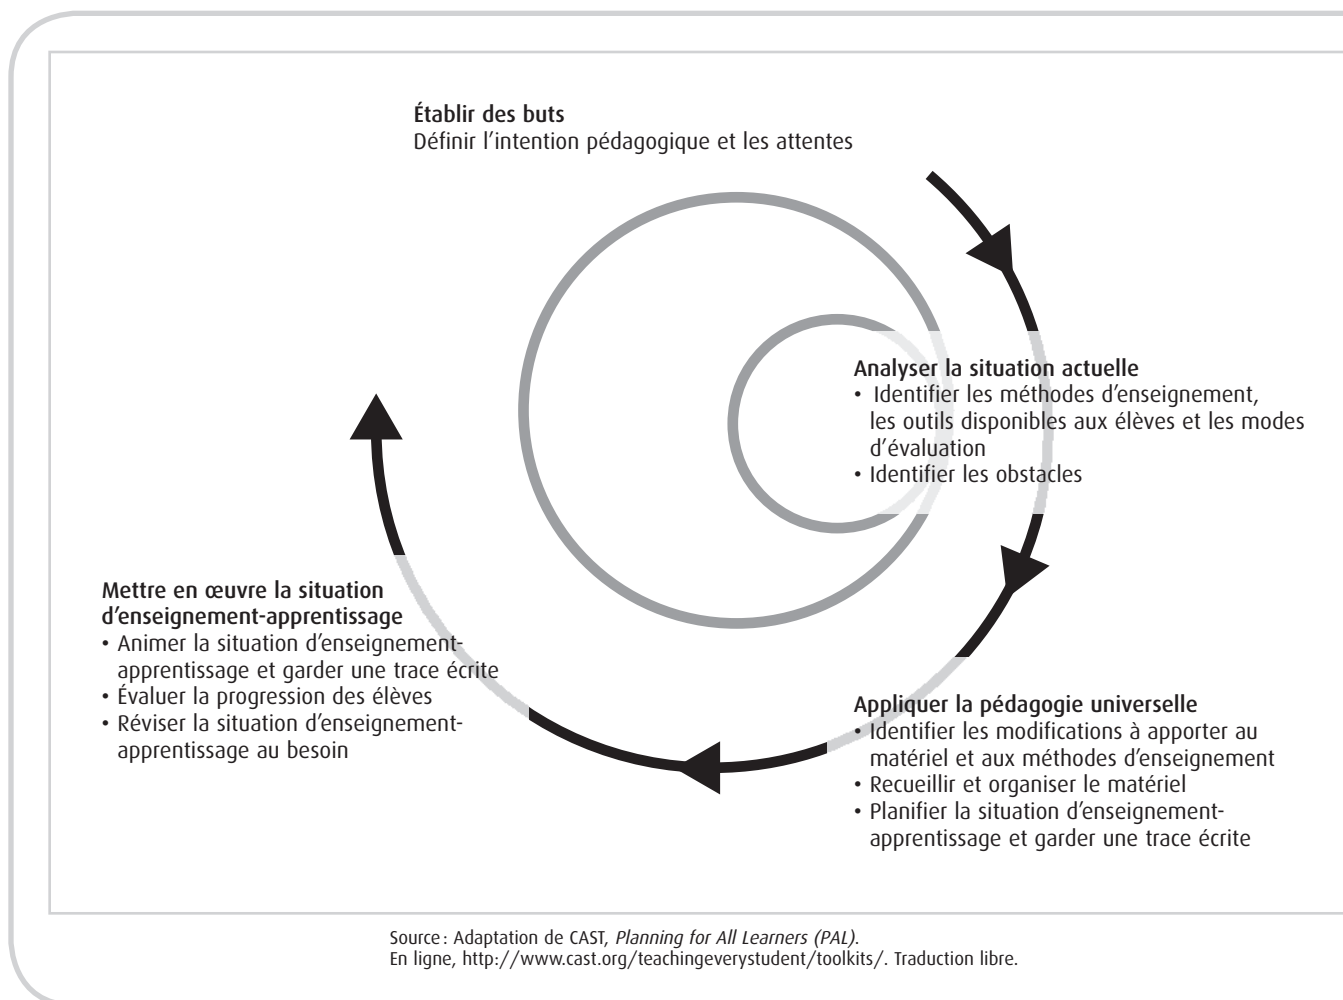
Établir des buts
Définir l’intention pédagogique et les attentes

Analyser la situation actuelle
• Identifier les méthodes d’enseignement, les outils disponibles aux élèves et les modes d’évaluation
• Identifier les obstacles

Appliquer la pédagogie universelle
• Identifier les modifications à apporter au matériel et aux méthodes d’enseignement
• Recueillir et organiser le matériel
• Planifier la situation d’enseignement-apprentissage et garder une trace écrite

Mettre en œuvre la situation d’enseignement-apprentissage
• Animer la situation d’enseignement-apprentissage et garder une trace écrite
• Évaluer la progression des élèves
• Réviser la situation d’enseignement-apprentissage au besoin

Source : Adaptation de CAST, *Planning for All Learners (PAL).*
En ligne, http://www.cast.org/teachingeverystudent/toolkits/. Traduction libre.